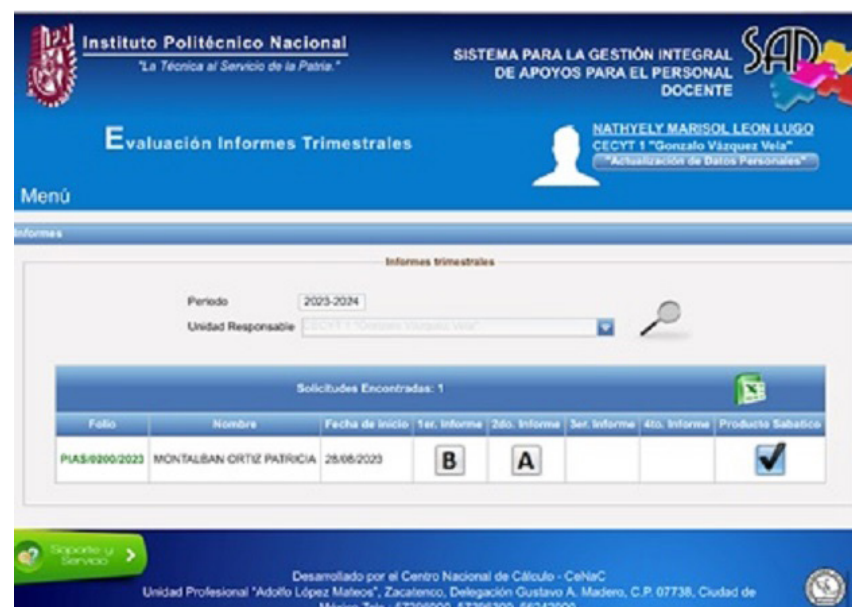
Instituto Politécnico Nacional
"La Técnica al Servicio de la Patria."

SISTEMA PARA LA GESTIÓN INTEGRAL DE APOYOS PARA EL PERSONAL DOCENTE

SAD

Evaluación Informes Trimestrales

NATHYELY MARISOL LEON LUGO
CECYT 1 "Gonzalo Vázquez Vela"
"Actualización de Datos Personales"

Menú

Informes

Informes trimestrales

Periodo 2023-2024
Unidad Responsable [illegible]

Solicitudes Encontradas: 1

| Folio | Nombre | Fecha de inicio | 1er. Informe | 2do. Informe | 3er. Informe | 4to. Informe | Producto Sabatico |
|---|---|---|---|---|---|---|---|
| PIAS/0200/2023 | MONTALBAN ORTIZ PATRICIA | 28/08/2023 | B | A | | | ✔ |

Soporte y Servicio

Desarrollado por el Centro Nacional de Cálculo - CeNaC
Unidad Profesional "Adolfo López Mateos", Zacatenco, Delegación Gustavo A. Madero, C.P. 07738, Ciudad de México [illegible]